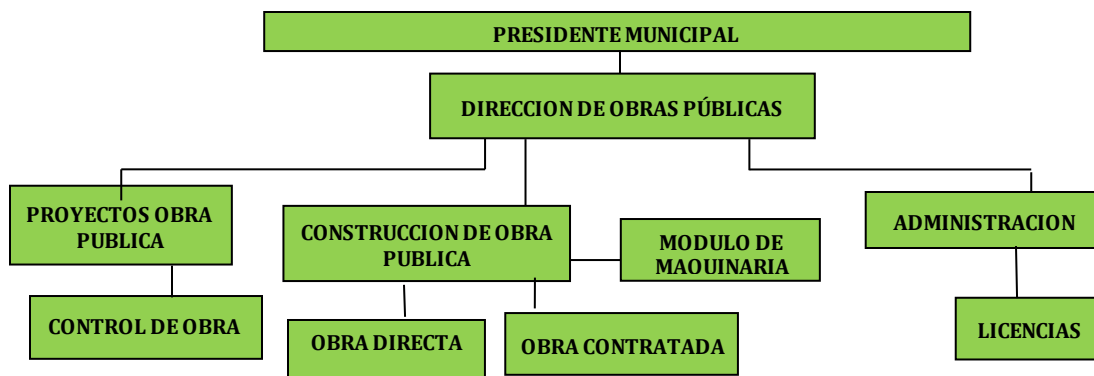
PRESIDENTE MUNICIPAL

DIRECCION DE OBRAS PÚBLICAS

PROYECTOS OBRA PUBLICA

CONTROL DE OBRA

CONSTRUCCION DE OBRA PUBLICA

MODULO DE MAQUINARIA

OBRA DIRECTA

OBRA CONTRATADA

ADMINISTRACION

LICENCIAS